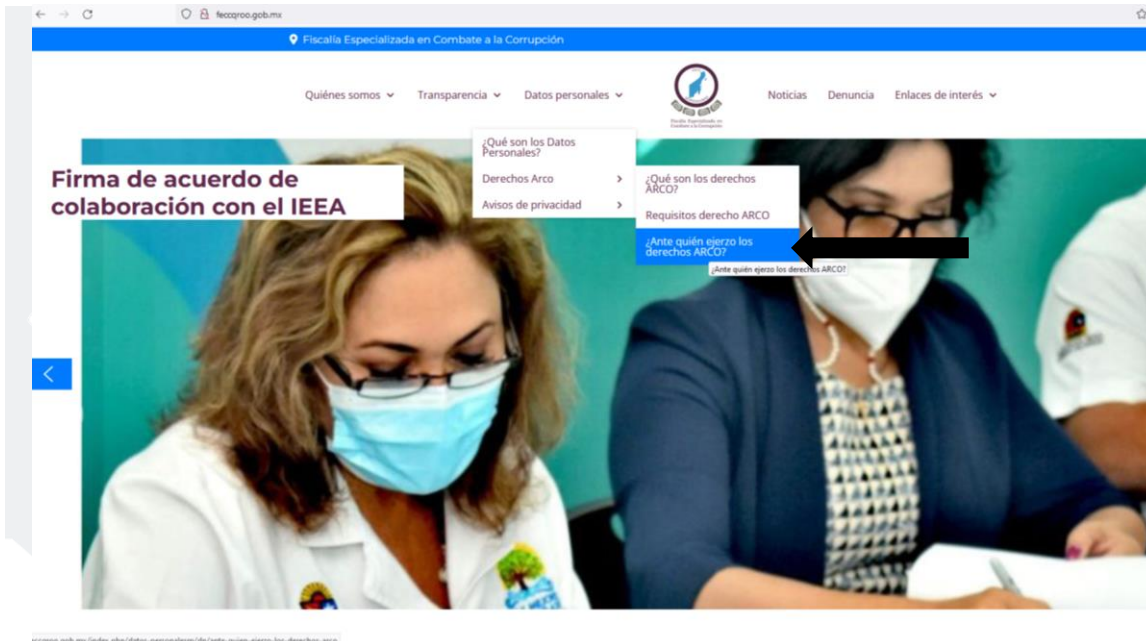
feccqroo.gob.mx

Fiscalía Especializada en Combate a la Corrupción

Quiénes somos Transparencia Datos personales

Noticias Denuncia Enlaces de interés

¿Qué son los Datos Personales?
Derechos Arco
Avisos de privacidad

¿Qué son los derechos ARCO?
Requisitos derecho ARCO
¿Ante quién ejerzo los derechos ARCO?

¿Ante quién ejerzo los derechos ARCO?

Firma de acuerdo de colaboración con el IEEA

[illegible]